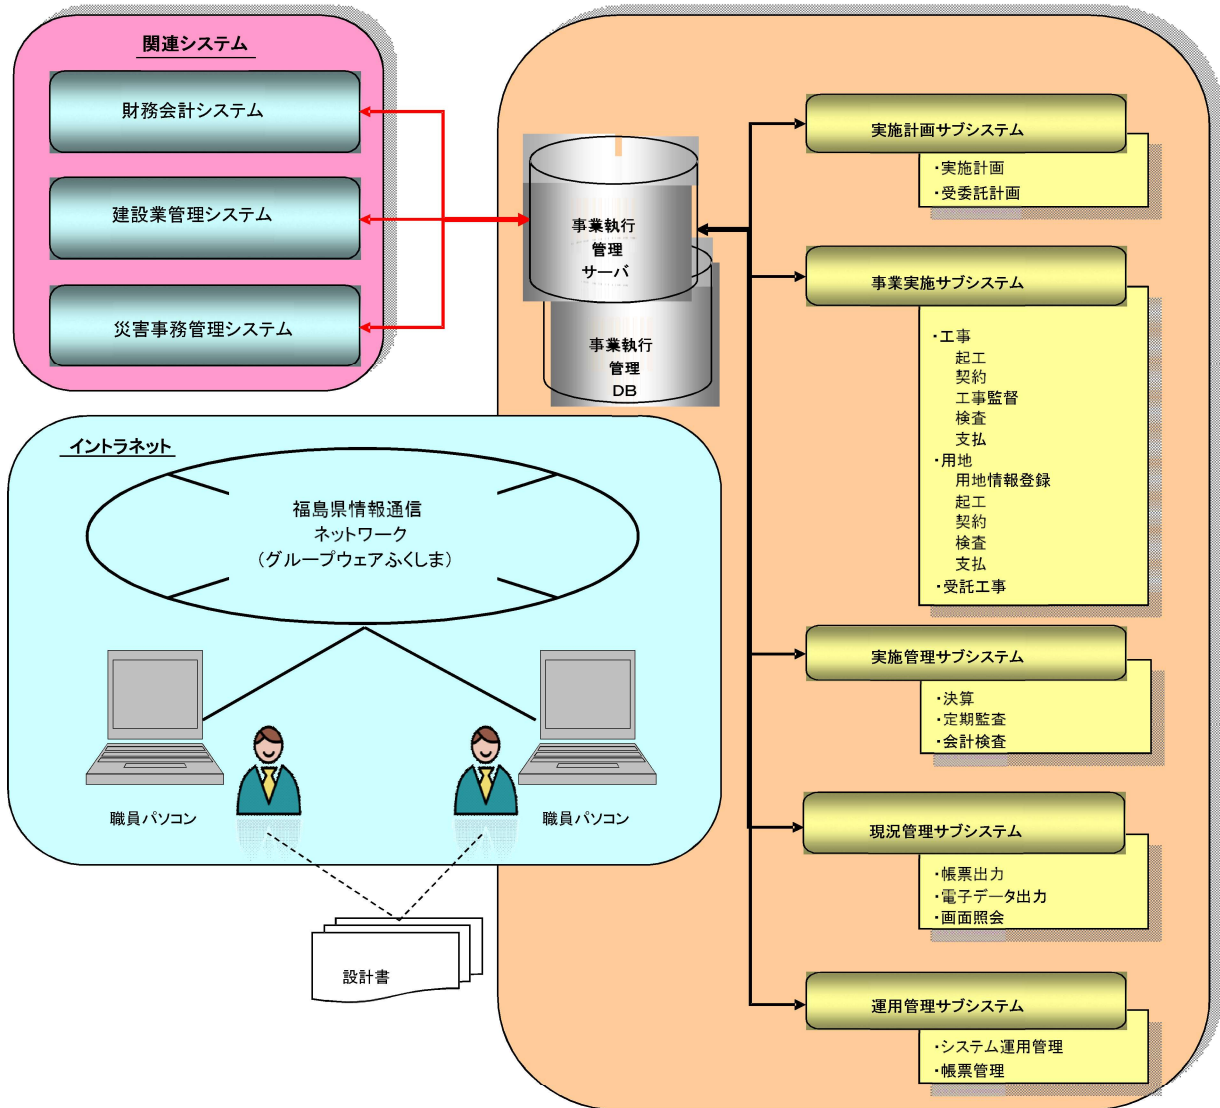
関連システム

財務会計システム

建設業管理システム

災害事務管理システム

事業執行
管理
サーバ

事業執行
管理
DB

実施計画サブシステム
・実施計画
・受委託計画

事業実施サブシステム
・工事
起工
契約
工事監督
検査
支払
・用地
用地情報登録
起工
契約
検査
支払
・受託工事

実施管理サブシステム
・決算
・定期監査
・会計検査

現況管理サブシステム
・帳票出力
・電子データ出力
・画面照会

運用管理サブシステム
・システム運用管理
・帳票管理

イントラネット

福島県情報通信
ネットワーク
（グループウェアふくしま）

職員パソコン

職員パソコン

設計書